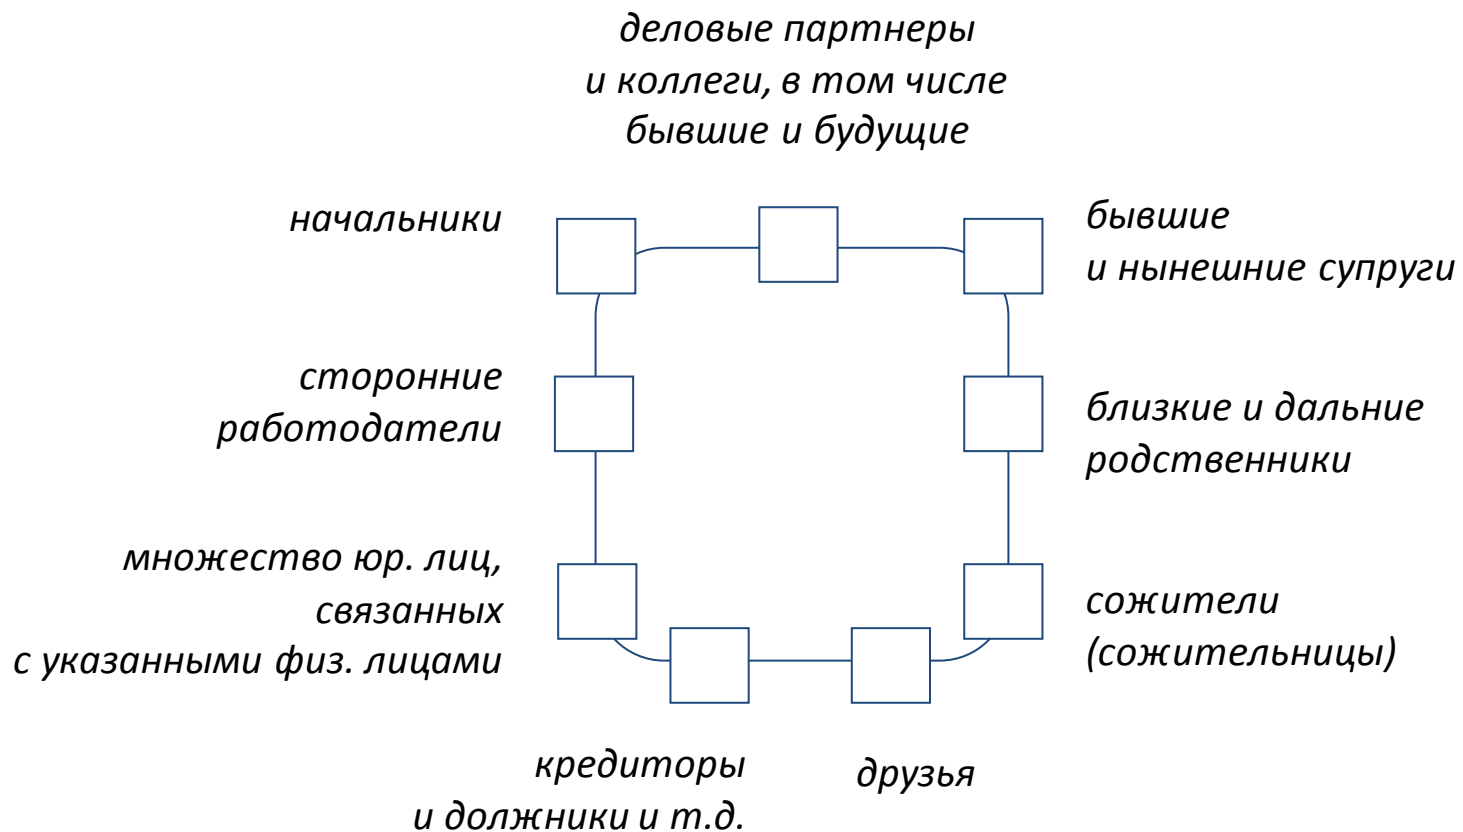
деловые партнеры и коллеги, в том числе бывшие и будущие

начальники

бывшие и нынешние супруги

сторонние работодатели

близкие и дальние родственники

множество юр. лиц, связанных с указанными физ. лицами

сожители (сожительницы)

кредиторы и должники и т.д.

друзья